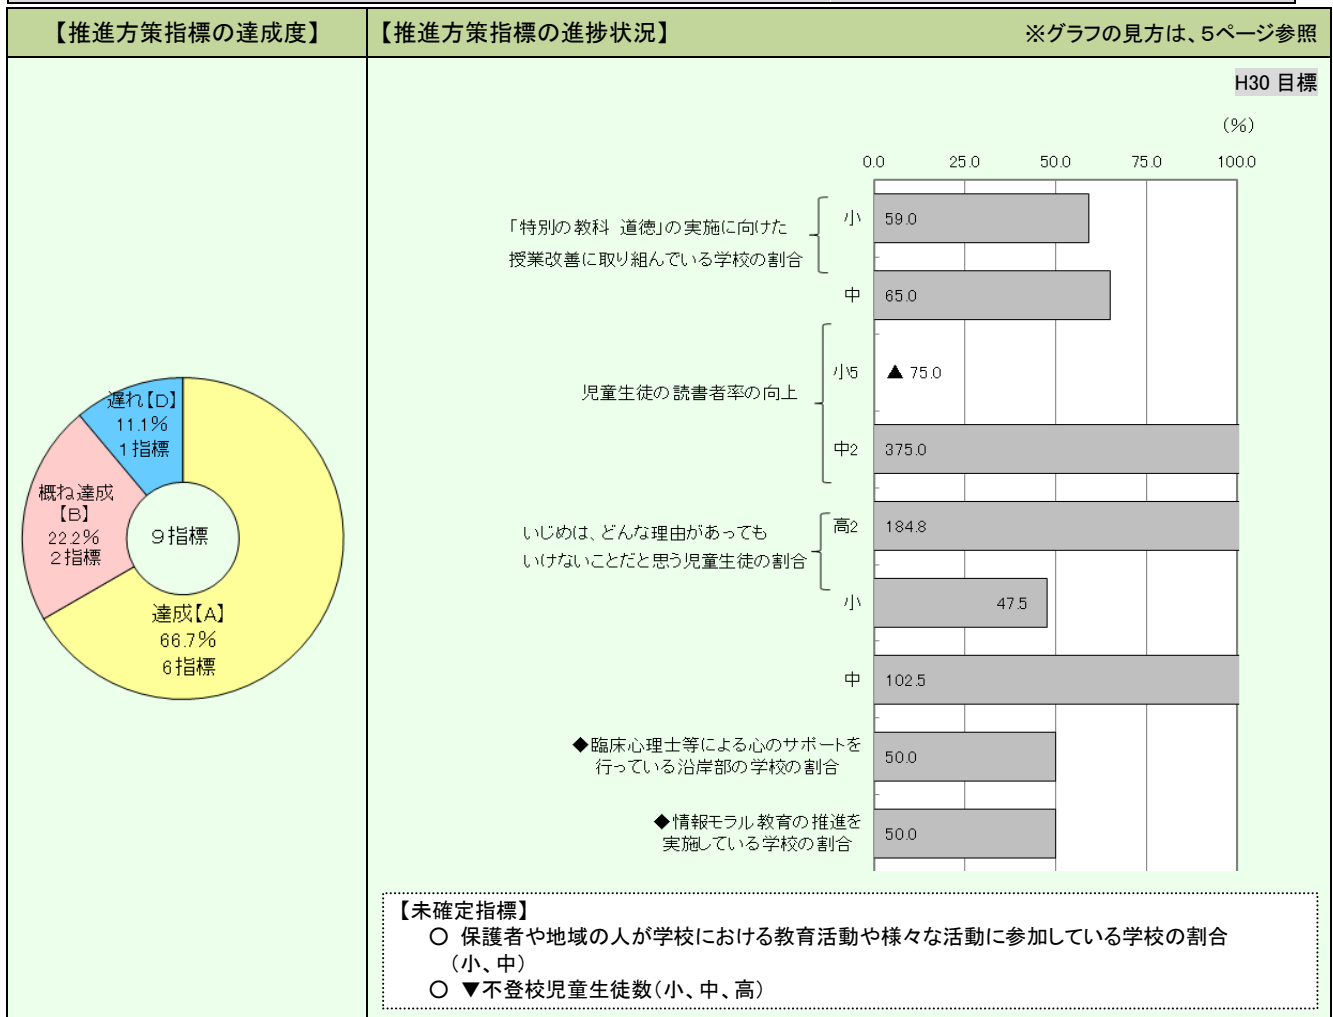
【推進方策指標の達成度】

【推進方策指標の進捗状況】 ※グラフの見方は、5ページ参照

H30 目標

(%)

0.0 25.0 50.0 75.0 100.0

「特別の教科 道徳」の実施に向けた授業改善に取り組んでいる学校の割合

小 59.0

中 65.0

児童生徒の読書者率の向上

小5 ▲ 75.0

中2 375.0

いじめは、どんな理由があってもいけないことだと思う児童生徒の割合

高2 184.8

小 47.5

中 102.5

◆臨床心理士等による心のサポートを行っている沿岸部の学校の割合

50.0

◆情報モラル教育の推進を実施している学校の割合

50.0

遅れ【D】 11.1% 1指標

概ね達成【B】 22.2% 2指標

9指標

達成【A】 66.7% 6指標

【未確定指標】
○ 保護者や地域の人が学校における教育活動や様々な活動に参加している学校の割合（小、中）
○ ▼不登校児童生徒数（小、中、高）